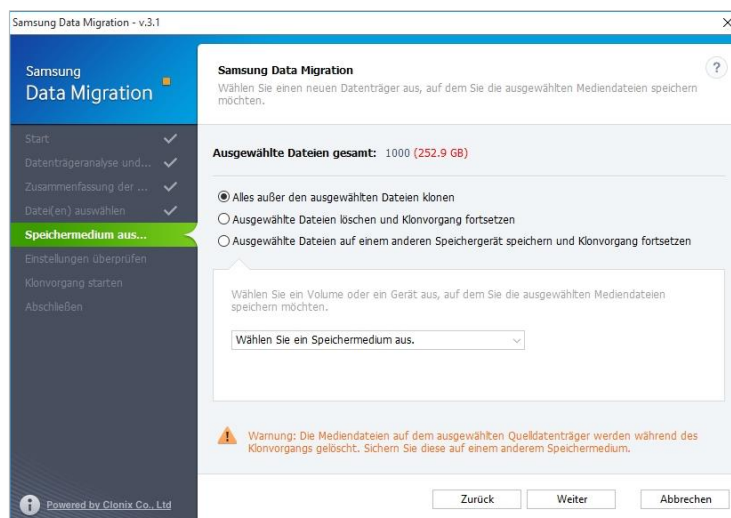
Samsung Data Migration - v.3.1

×

Samsung
Data Migration

Start
Datenträgeranalyse und...
Zusammenfassung der ...
Datei(en) auswählen
Speichermedium aus...
Einstellungen überprüfen
Klonvorgang starten
Abschließen

Samsung Data Migration

Wählen Sie einen neuen Datenträger aus, auf dem Sie die ausgewählten Mediendateien speichern möchten.

?

Ausgewählte Dateien gesamt: 1000 (252.9 GB)

Alles außer den ausgewählten Dateien klonen
Ausgewählte Dateien löschen und Klonvorgang fortsetzen
Ausgewählte Dateien auf einem anderen Speichergerät speichern und Klonvorgang fortsetzen

Wählen Sie ein Volume oder ein Gerät aus, auf dem Sie die ausgewählten Mediendateien speichern möchten.

Wählen Sie ein Speichermedium aus.

Warnung: Die Mediendateien auf dem ausgewählten Quelldatenträger werden während des Klonvorgangs gelöscht. Sichern Sie diese auf einem anderem Speichermedium.

Powered by Clonix Co., Ltd

Zurück
Weiter
Abbrechen